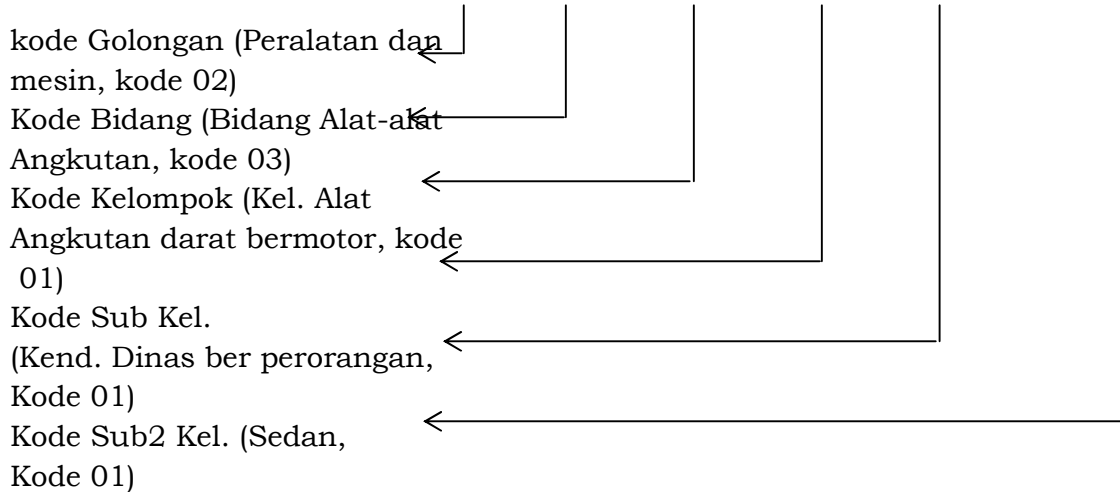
kode Golongan (Peralatan dan mesin, kode 02)
Kode Bidang (Bidang Alat-alat Angkutan, kode 03)
Kode Kelompok (Kel. Alat Angkutan darat bermotor, kode 01)
Kode Sub Kel. (Kend. Dinas ber perorangan, Kode 01)
Kode Sub2 Kel. (Sedan, Kode 01)